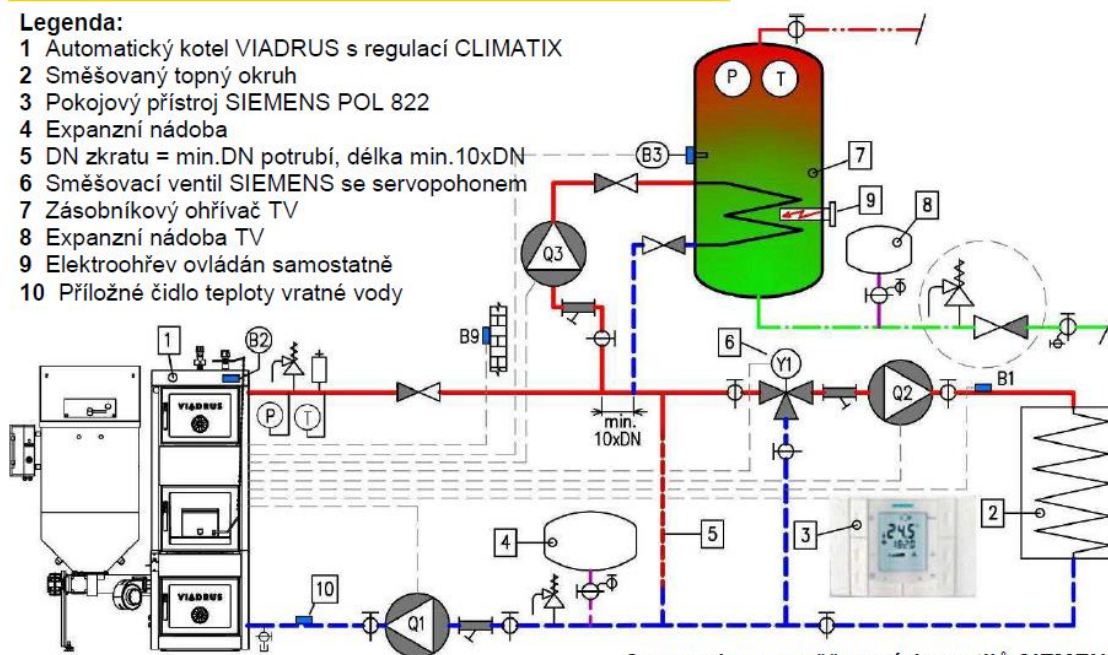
Legenda:
1 Automatický kotel VIADRUS s regulací CLIMATIX
2 Směšovaný topný okruh
3 Pokojový přístroj SIEMENS POL 822
4 Expanzní nádoba
5 DN zkratu = min.DN potrubí, délka min.10xDN
6 Směšovací ventil SIEMENS se servopohonem
7 Zásobníkový ohřívač TV
8 Expanzní nádoba TV
9 Elektroohřev ovládán samostatně
10 Příložné čidlo teploty vratné vody

P
T
B3
7
9
8
Q3
B9
1
B2
P
T
VIADRUS
min. 10xDN
6
Y1
Q2
B1
4
5
3
24.5
2
VIADRUS
10
Q1

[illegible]